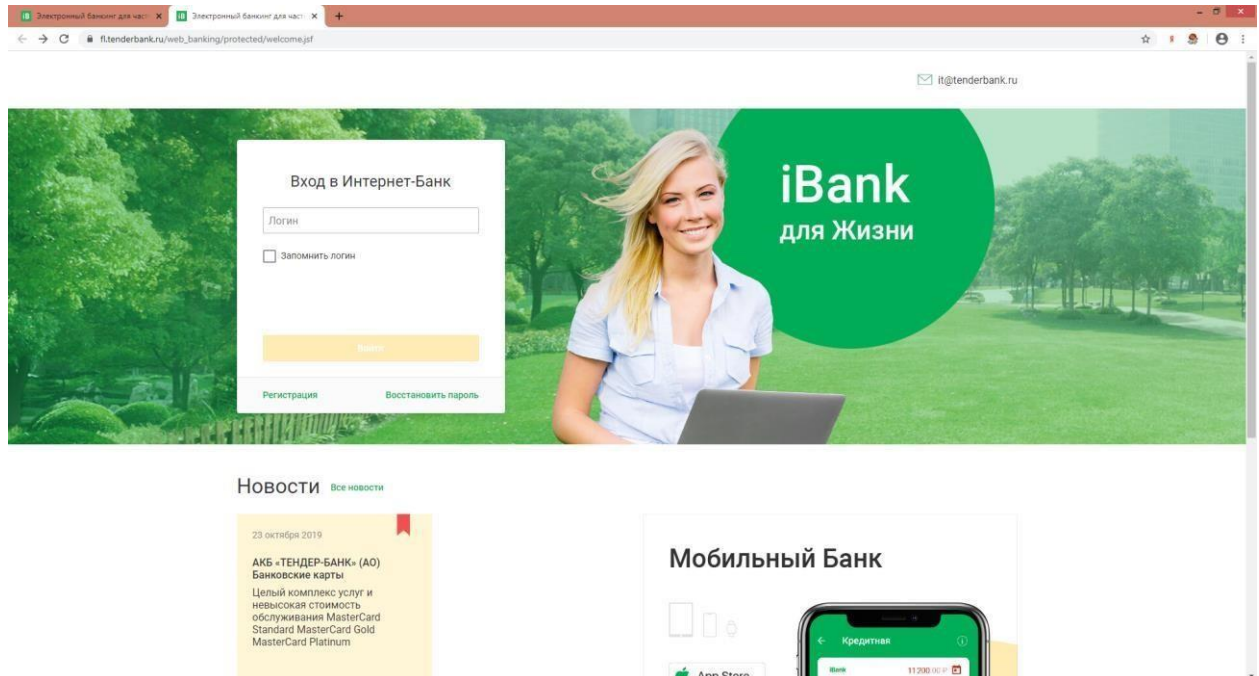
Электронный банкинг для част ×
Электронный банкинг для част ×
+
fl.tenderbank.ru/web_banking/protected/welcome.jsf

it@tenderbank.ru

Вход в Интернет-Банк

Логин

Запомнить логин

Войти

Регистрация
Восстановить пароль

iBank
для Жизни

Новости Все новости

23 октября 2019

АКБ «ТЕНДЕР-БАНК» (АО) Банковские карты

Целый комплекс услуг и невысокая стоимость обслуживания MasterCard Standard MasterCard Gold MasterCard Platinum

Мобильный Банк

App Store

Кредитная

iBank
11 200.00 ₽